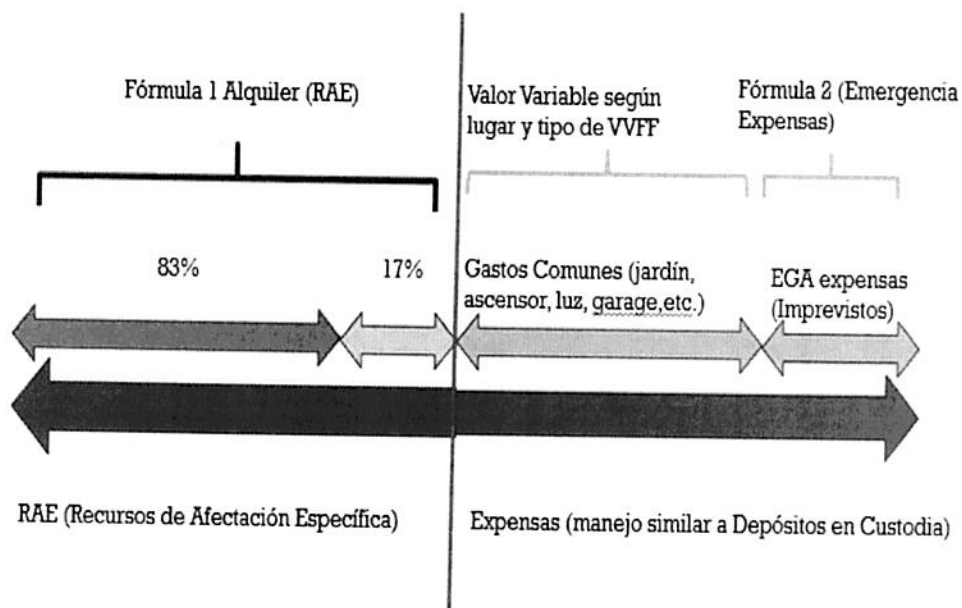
Fórmula 1 Alquiler (RAE)

Valor Variable según lugar y tipo de VVFF

Fórmula 2 (Emergencia Expensas)

83%

17%

Gastos Comunes (jardín, ascensor, luz, garage,etc.)

EGA expensas (Imprevistos)

RAE (Recursos de Afectación Específica)

Expensas (manejo similar a Depósitos en Custodia)